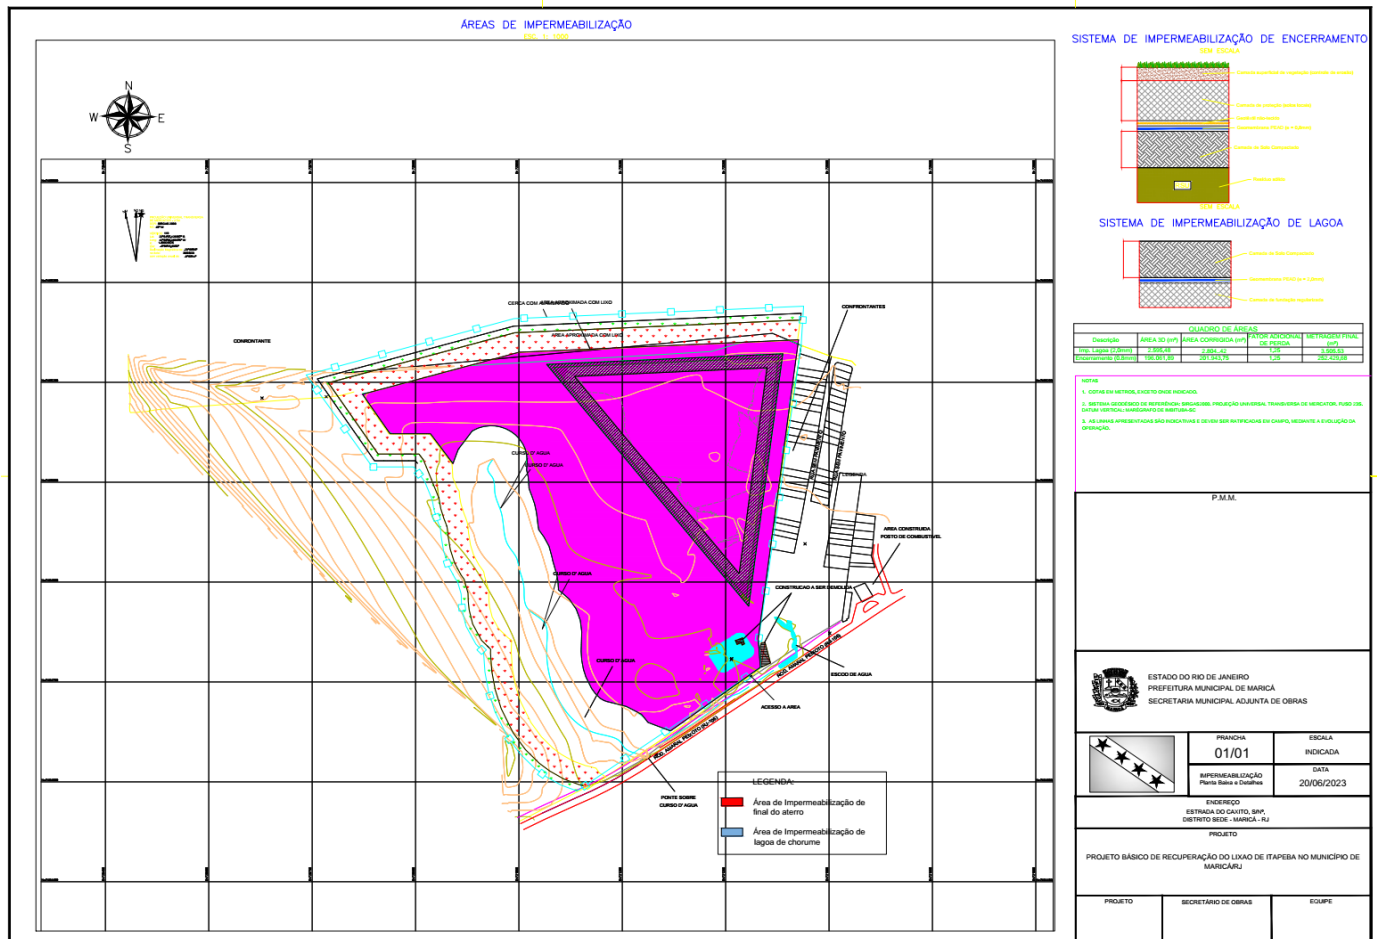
ÁREAS DE IMPERMEABILIZAÇÃO

ESC. 1: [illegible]

N
W
E
S

CERCA COM ARAME
ÁREA APROPRIADA COM LIXO
ÁREA APROPRIADA COM LIXO
CONFRONTANTES
CONFRONTANTE
CURSO D'AGUA
CURSO D'AGUA
CURSO D'AGUA
CURSO D'AGUA
ÁREA CONSTRUÍDA
POSTO DE COMBUSTÍVEL
CONSTRUÇÃO A SER DEMOLIDA
ESCOO DE AGUA
ACESSO A ÁREA
PONTE SOBRE
CURSO D'AGUA
ROD. AMARAL PEIXOTO (RJ-106)
ROD. AMARAL PEIXOTO (RJ-106)

LEGENDA:
Área de Impermeabilização de final do aterro
Área de Impermeabilização de lagoa de chorume

SISTEMA DE IMPERMEABILIZAÇÃO DE ENCERRAMENTO

SEM ESCALA

SISTEMA DE IMPERMEABILIZAÇÃO DE LAGOA

QUADRO DE ÁREAS

| Descrição | ÁREA 3D (m²) | ÁREA CORRIGIDA (m²) | FATOR ADICIONAL DE PERDA | METRAGEM FINAL (m²) |
|---|---|---|---|---|
| Imp. Lagoa (2,0mm) | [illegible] | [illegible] | 1,25 | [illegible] |
| Encerramento (0,8mm) | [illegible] | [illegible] | 1,25 | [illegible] |

NOTAS:
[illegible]

P.M.M.

ESTADO DO RIO DE JANEIRO
PREFEITURA MUNICIPAL DE MARICÁ
SECRETARIA MUNICIPAL ADJUNTA DE OBRAS

PRANCHA
01/01
ESCALA
INDICADA
IMPERMEABILIZAÇÃO
Planta Baixa e Detalhes
DATA
20/06/2023

ENDEREÇO
ESTRADA DO CAXITO, S/Nº,
DISTRITO SEDE - MARICÁ - RJ

PROJETO
PROJETO BÁSICO DE RECUPERAÇÃO DO LIXAO DE ITAPEBA NO MUNICÍPIO DE MARICÁ/RJ

PROJETO
SECRETÁRIO DE OBRAS
EQUIPE